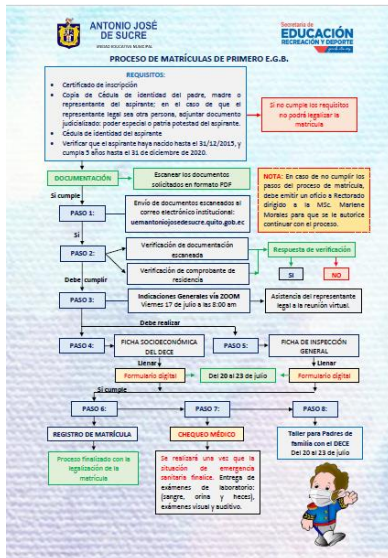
ANTONIO JOSÉ DE SUCRE
UNIDAD EDUCATIVA MUNICIPAL

Secretaría de
EDUCACIÓN
RECREACIÓN Y DEPORTE

PROCESO DE MATRÍCULAS DE PRIMERO E.G.B.

REQUISITOS:
• Certificado de inscripción
• Copia de Cédula de identidad del padre, madre o representante del aspirante; en el caso de que el representante legal sea otra persona, adjuntar documento judicializado: poder especial o patria potestad del aspirante.
• Cédula de identidad del aspirante
• Verificar que el aspirante haya nacido hasta el 31/12/2015, y cumpla 5 años hasta el 31 de diciembre de 2020.

Si no cumple los requisitos no podrá legalizar la matrícula

DOCUMENTACIÓN

Escanear los documentos solicitado en formato PDF

NOTA: En caso de no cumplir los pasos del proceso de matrícula, debe emitir un oficio a Rectorado dirigido a la MSc. Marlene Morales para que se le autorice continuar con el proceso.

Si cumple

PASO 1:

Envío de documentos escaneados al correo electrónico institucional: uemantoniojosedesucre.quito.gob.ec

Si

PASO 2:

Verificación de documentación escaneada

Verificación de comprobante de residencia

Respuesta de verificación

SI

NO

Debe cumplir

PASO 3:

Indicaciones Generales vía ZOOM
Viernes 17 de julio a las 8:00 am

Asistencia del representante legal a la reunión virtual.

Debe realizar

PASO 4:

FICHA SOCIOECONÓMICA DEL DECE

PASO 5:

FICHA DE INSCRIPCIÓN GENERAL

Llenar

Llenar

Formulario digital

Del 20 al 23 de julio

Formulario digital

Si cumple

PASO 6:

PASO 7:

PASO 8:

REGISTRO DE MATRÍCULA

CHEQUEO MÉDICO

Taller para Padres de familia con el DECE
Del 20 al 23 de julio

Proceso finalizado con la legalización de la matrícula

Se realizará una vez que la situación de emergencia sanitaria finalice. Entrega de exámenes de laboratorio: (sangre, orina y heces), exámenes visual y auditivo.